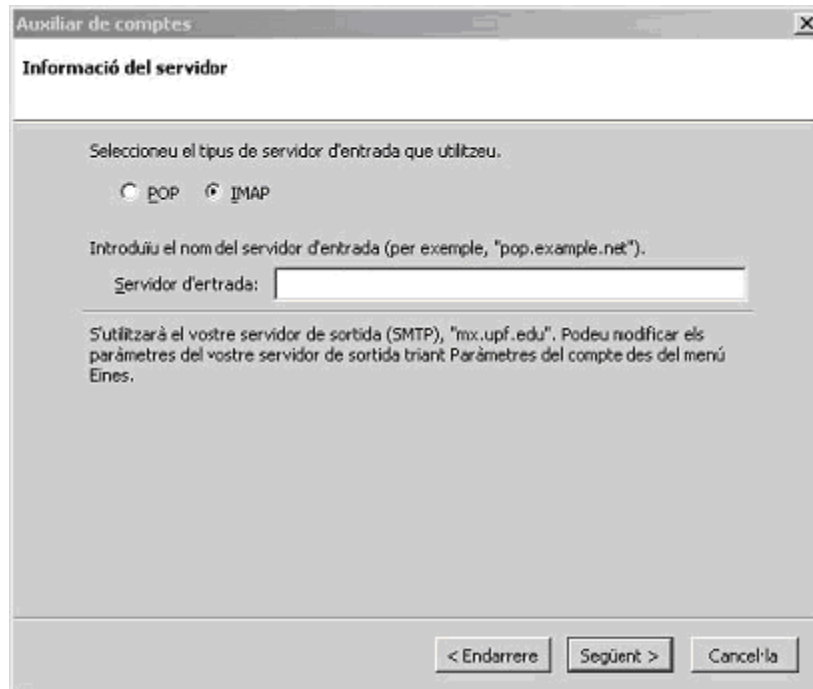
Auxiliar de comptes

Informació del servidor

Seleccioneu el tipus de servidor d'entrada que utilitzeu.

POP IMAP

Introduïu el nom del servidor d'entrada (per exemple, "pop.example.net").

Servidor d'entrada:

S'utilitzarà el vostre servidor de sortida (SMTP), "mx.upf.edu". Podeu modificar els paràmetres del vostre servidor de sortida triant Paràmetres del compte des del menú Eines.

< Endarrere Següent > Cancel·la